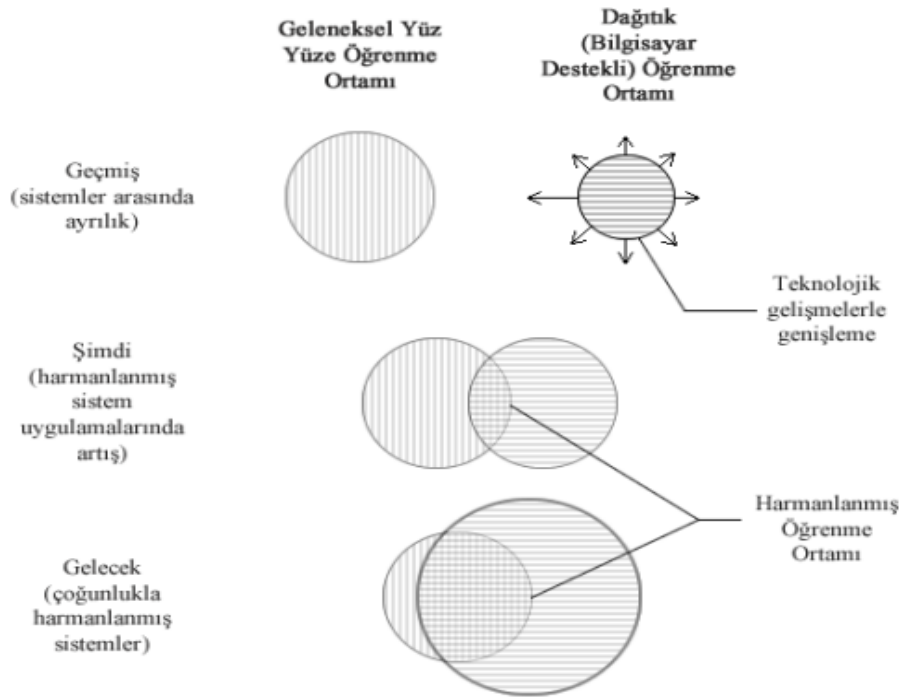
Geleneksel Yüz Yüze Öğrenme Ortamı

Dağıtık (Bilgisayar Destekli) Öğrenme Ortamı

Geçmiş (sistemler arasında ayrılık)

Teknolojik gelişmelerle genişleme

Şimdi (harmanlanmış sistem uygulamalarında artış)

Harmanlanmış Öğrenme Ortamı

Gelecek (çoğunlukla harmanlanmış sistemler)